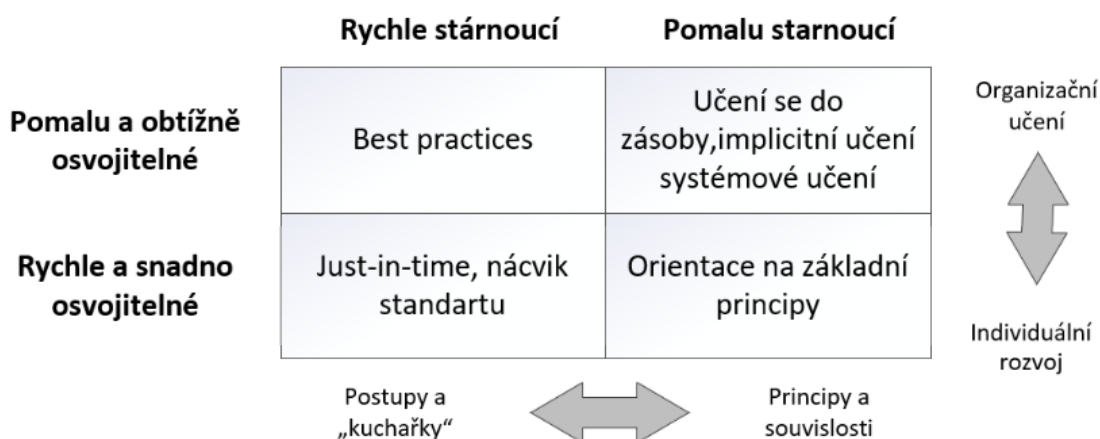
| | Rychle stárnoucí | Pomalu starnoucí |
|---|---|---|
| Pomalu a obtížně osvojitelné | Best practices | Učení se do zásoby,implicitní učení systémové učení |
| Rychle a snadno osvojitelné | Just-in-time, nácvik standartu | Orientace na základní principy |

Organizační učení

Individuální rozvoj

Postupy a „kuchařky"

Principy a souvislosti